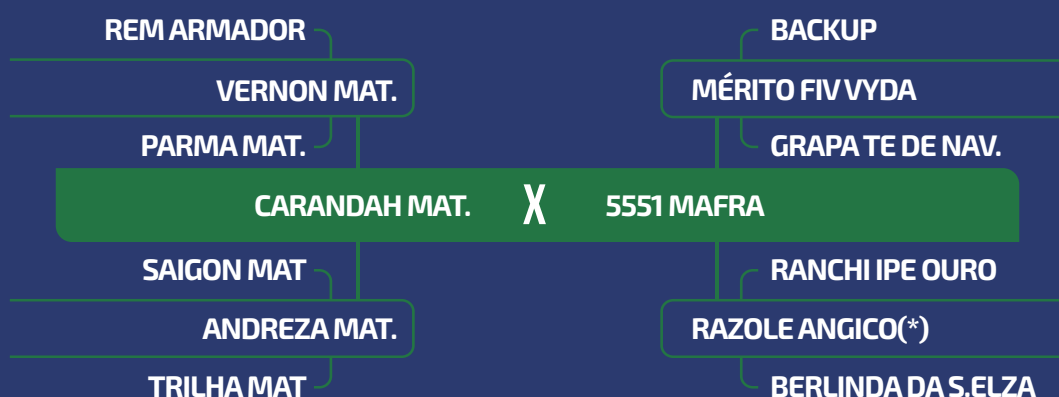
REM ARMADOR

VERNON MAT.

PARMA MAT.

BACKUP

MÉRITO FIV VYDA

GRAPA TE DE NAV.

CARANDAH MAT. X 5551 MAFRA

SAIGON MAT

ANDREZA MAT.

TRILHA MAT

RANCHI IPE OURO

RAZOLE ANGICO(*)

BERLINDA DA S.ELZA